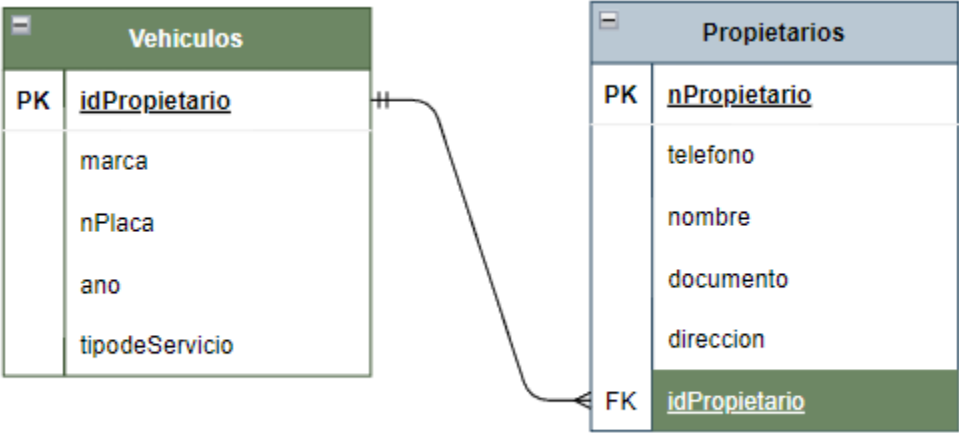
Vehiculos

| PK | idPropietario |
|---|---|
| | marca |
| | nPlaca |
| | ano |
| | tipodeServicio |

Propietarios

| PK | nPropietario |
|---|---|
| | telefono |
| | nombre |
| | documento |
| | direccion |
| FK | idPropietario |